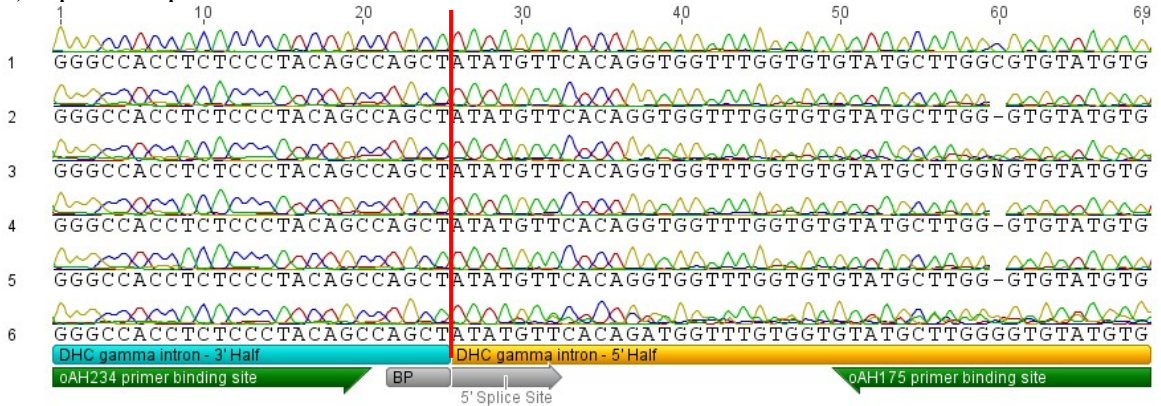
1 10 20 30 40 50 60 69

1 GGGCCACCTCTCCCTACAGCCAGCTATATGTTCACAGGTGGTTTGGTGTGTATGCTTGGCGTGTATGTG

2 GGGCCACCTCTCCCTACAGCCAGCTATATGTTCACAGGTGGTTTGGTGTGTATGCTTGG-GTGTATGTG

3 GGGCCACCTCTCCCTACAGCCAGCTATATGTTCACAGGTGGTTTGGTGTGTATGCTTGGNGTGTATGTG

4 GGGCCACCTCTCCCTACAGCCAGCTATATGTTCACAGGTGGTTTGGTGTGTATGCTTGG-GTGTATGTG

5 GGGCCACCTCTCCCTACAGCCAGCTATATGTTCACAGGTGGTTTGGTGTGTATGCTTGG-GTGTATGTG

6 GGGCCACCTCTCCCTACAGCCAGCTATATGTTCACAGATGGTTTGTGGTGTATGCTTGGGGTGTATGTG

DHC gamma intron - 3' Half
DHC gamma intron - 5' Half
oAH234 primer binding site
BP
5' Splice Site
oAH175 primer binding site